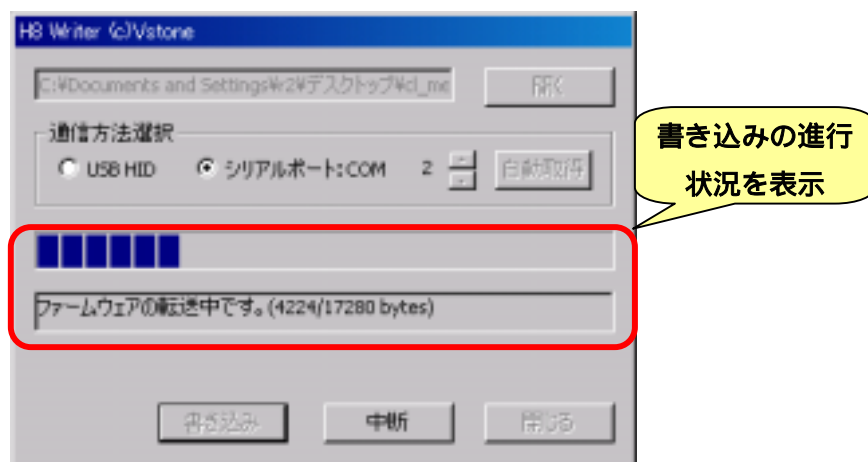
H8 Writer (c)Vstone

C:¥Documents and Settings¥2¥デスクトップ¥cl_m

開く

通信方法選択

USB HID

シリアルポート:COM

2

自動取得

書き込みの進行状況を表示

ファームウェアの転送中です。(4224/17280 bytes)

書き込み

中断

閉じる